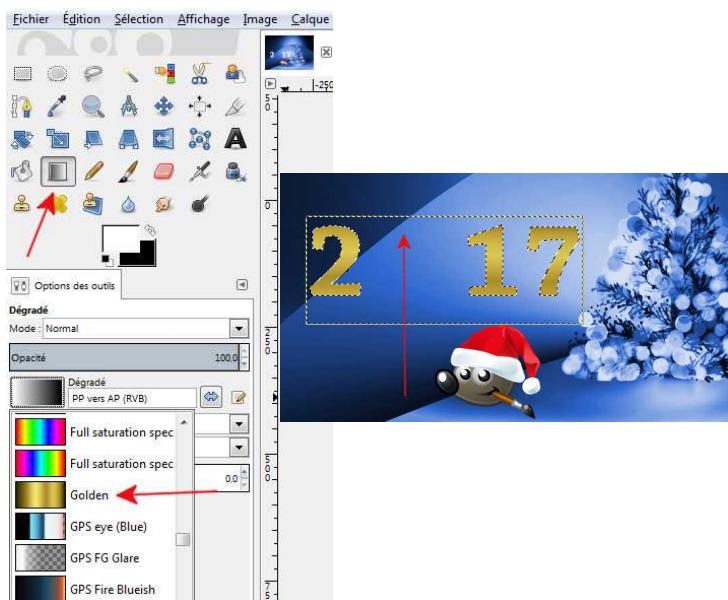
Fichier Édition Sélection Affichage Image Calque

Options des outils

Dégradé
Mode : Normal
Opacité 100,0
Dégradé
PP vers AP (RVB)

Full saturation spec
Full saturation spec
Golden
GPS eye (Blue)
GPS FG Glare
GPS Fire Blueish

0.0

2 17